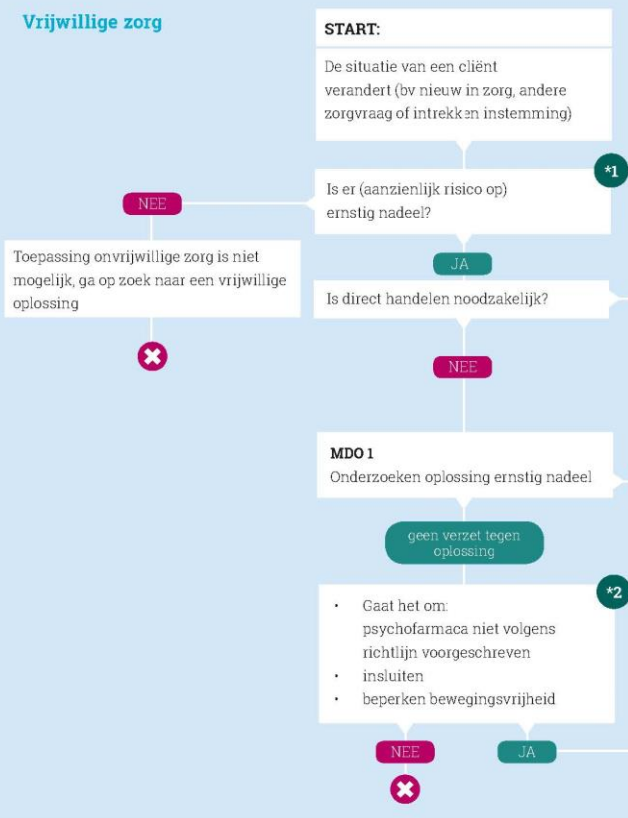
Vrijwillige zorg

START:

De situatie van een cliënt verandert (bv nieuw in zorg, andere zorgvraag of intrekken instemming)

*1

Is er (aanzienlijk risico op) ernstig nadeel?

NEE

Toepassing onvrijwillige zorg is niet mogelijk, ga op zoek naar een vrijwillige oplossing

JA

Is direct handelen noodzakelijk?

NEE

MDO 1
Onderzoeken oplossing ernstig nadeel

geen verzet tegen oplossing

*2

- Gaat het om: psychofarmaca niet volgens richtlijn voorgeschreven
- insluiten
- beperken bewegingsvrijheid

NEE

JA